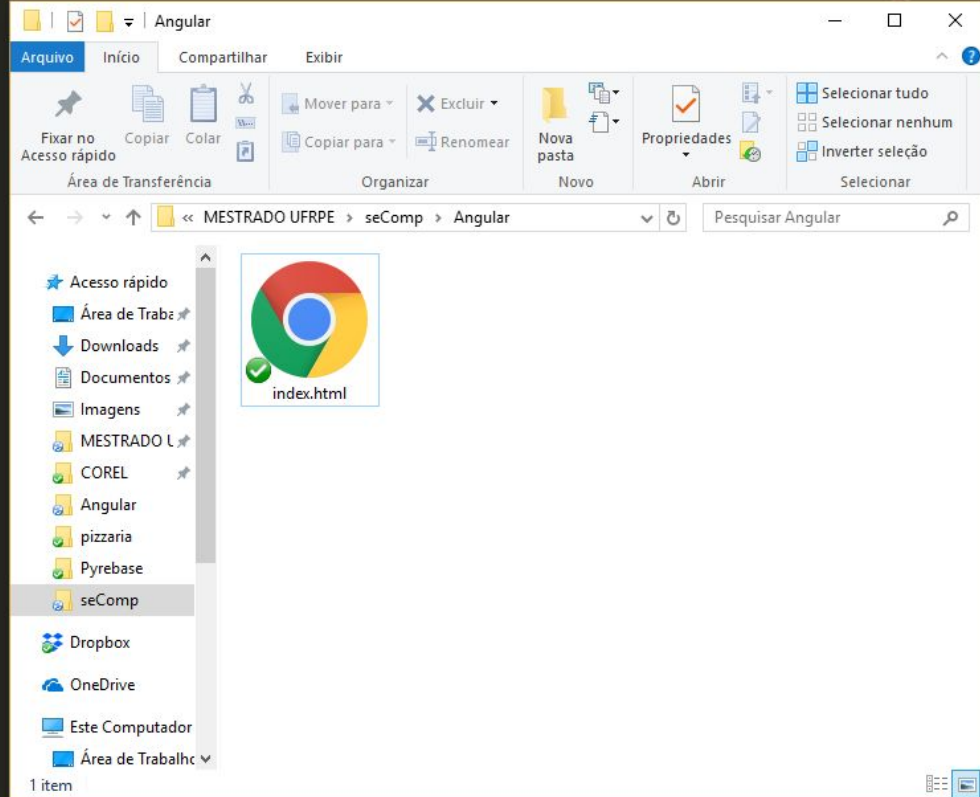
Angular

Arquivo Início Compartilhar Exibir

Fixar no Acesso rápido
Copiar
Colar
Área de Transferência

Mover para
Copiar para
Excluir
Renomear
Organizar

Nova pasta
Novo

Propriedades
Abrir

Selecionar tudo
Selecionar nenhum
Inverter seleção
Selecionar

« MESTRADO UFRPE › seComp › Angular

Pesquisar Angular

Acesso rápido
Área de Traba
Downloads
Documentos
Imagens
MESTRADO U
COREL
Angular
pizzaria
Pyrebase
seComp
Dropbox
OneDrive
Este Computador
Área de Trabalho

index.html

1 item